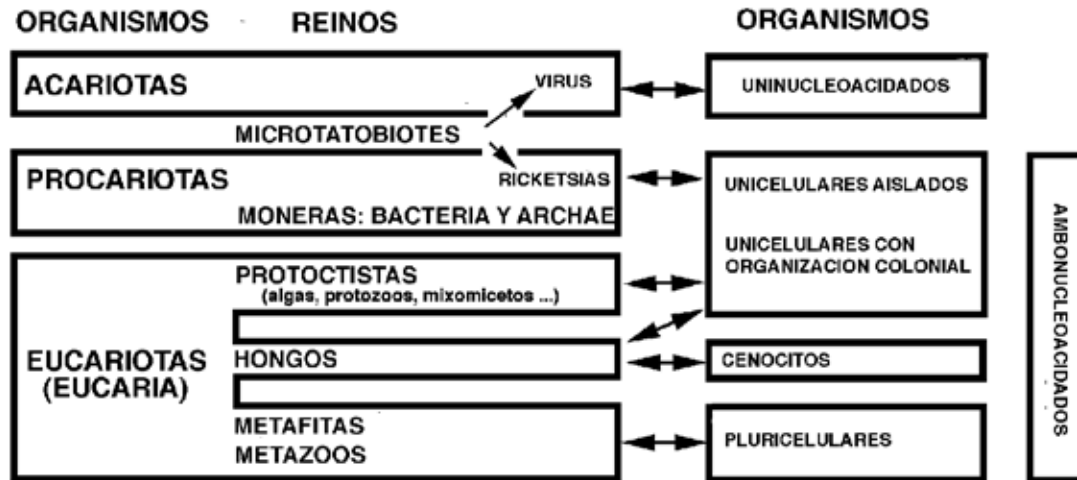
ORGANISMOS REINOS ORGANISMOS

ACARIOTAS

VIRUS

UNINUCLEOACIDADOS

MICROTATOBIOTES

PROCARIOTAS

RICKETSIAS

MONERAS: BACTERIA Y ARCHAE

UNICELULARES AISLADOS

UNICELULARES CON ORGANIZACION COLONIAL

AMBONUCLEOACIDADOS

EUCARIOTAS (EUCARIA)

PROTOCTISTAS (algas, protozoos, mixomicetos ...)

HONGOS

CENOCITOS

METAFITAS METAZOOS

PLURICELULARES